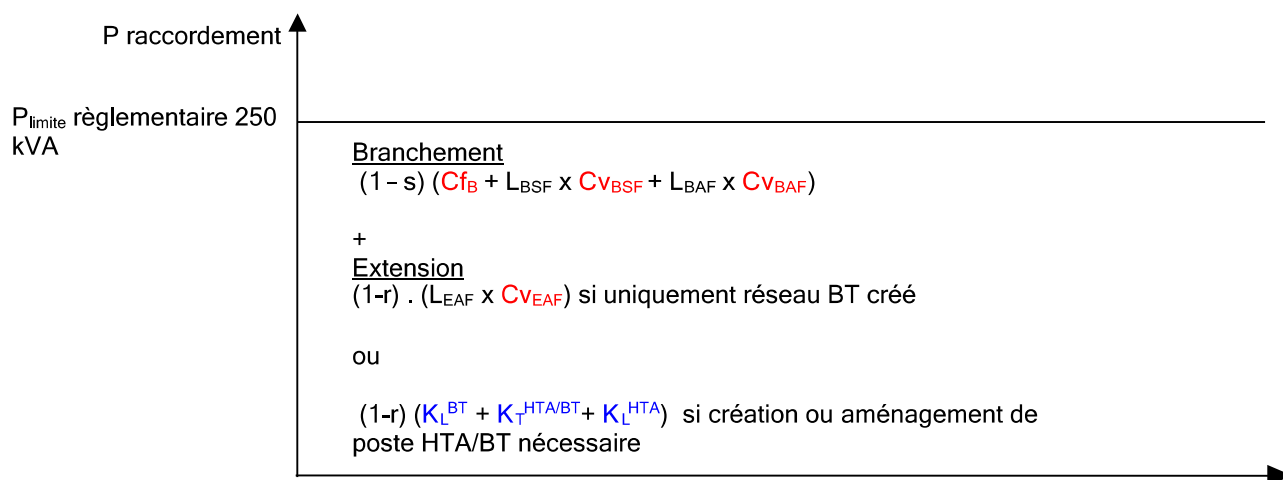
P raccordement

$P_{limite}$ règlementaire 250 kVA

Branchement
$(1 – s) (Cf_B + L_{BSF} \times Cv_{BSF} + L_{BAF} \times Cv_{BAF})$

+

Extension
$(1-r) . (L_{EAF} \times Cv_{EAF})$ si uniquement réseau BT créé

ou

$(1-r) (K_L^{BT} + K_T^{HTA/BT} + K_L^{HTA})$ si création ou aménagement de poste HTA/BT nécessaire